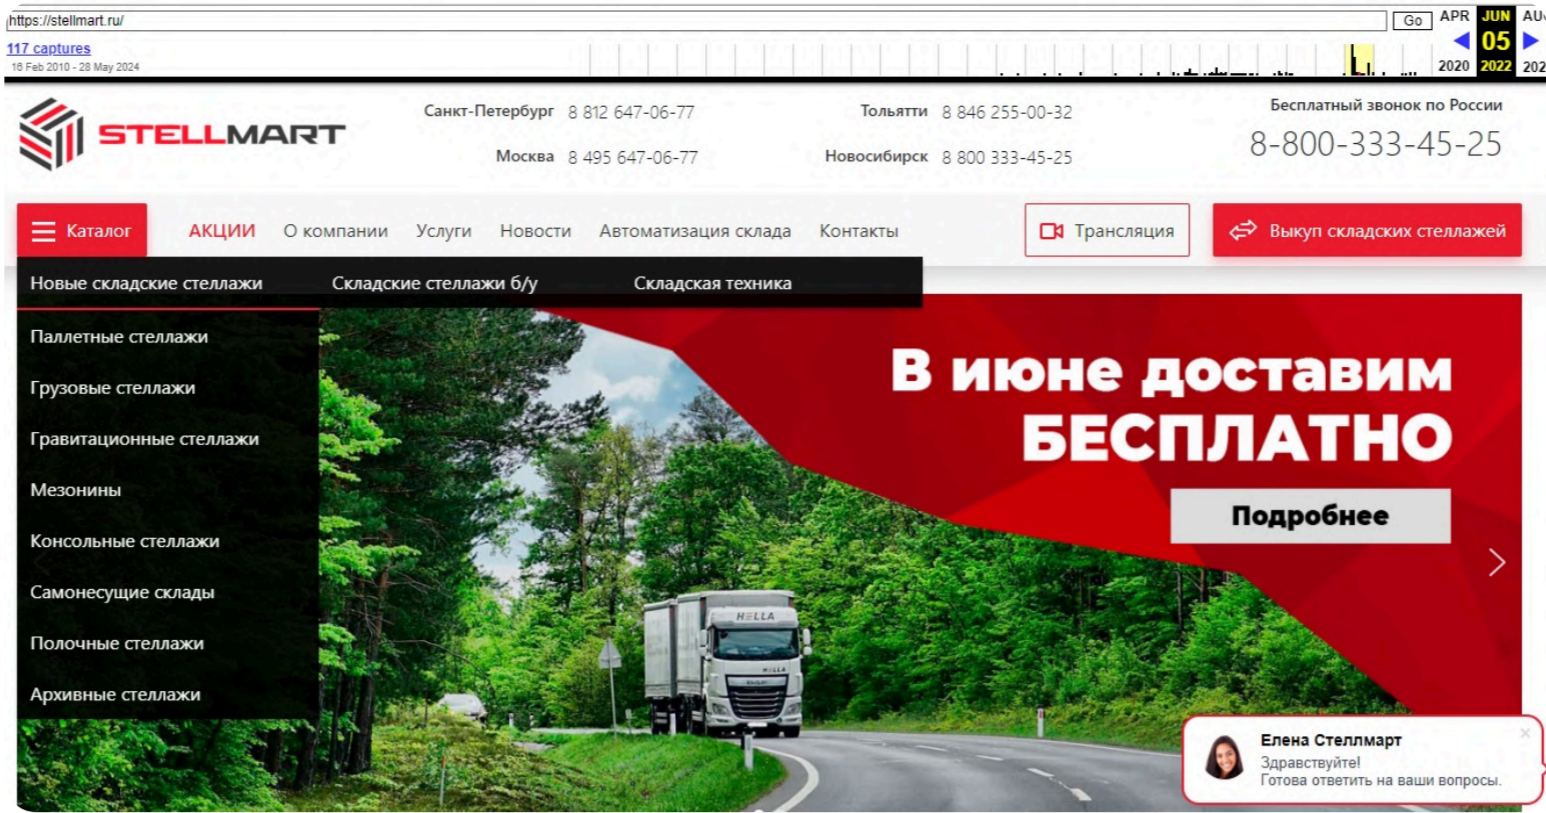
https://stellmart.ru/
Go
APR JUN AU
05
2020 2022 202
117 captures
16 Feb 2010 - 28 May 2024

STELLMART

Санкт-Петербург 8 812 647-06-77
Москва 8 495 647-06-77
Тольятти 8 846 255-00-32
Новосибирск 8 800 333-45-25
Бесплатный звонок по России
8-800-333-45-25

Каталог
АКЦИИ
О компании
Услуги
Новости
Автоматизация склада
Контакты
Трансляция
Выкуп складских стеллажей

Новые складские стеллажи
Складские стеллажи б/у
Складская техника

Паллетные стеллажи
Грузовые стеллажи
Гравитационные стеллажи
Мезонины
Консольные стеллажи
Самонесущие склады
Полочные стеллажи
Архивные стеллажи

В июне доставим БЕСПЛАТНО
Подробнее

HELLA

Елена Стеллмарт
Здравствуйте!
Готова ответить на ваши вопросы.